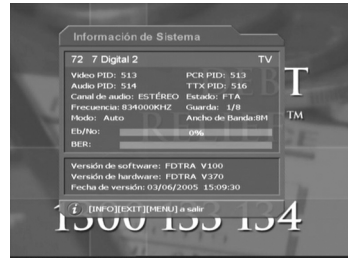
Información de Sistema

72 7 Digital 2 TV

Video PID: 513 PCR PID: 513
Audio PID: 514 TTX PID: 516
Canal de audio: ESTÉREO Estado: FTA
Frecuencia: 834000KHZ Guarda: 1/8
Modo: Auto Ancho de Banda:8M
Eb/No: 0%
BER:

Versión de software: FDTRA V100
Versión de hardware: FDTRA V370
Fecha de versión: 03/06/2005 15:09:30

[INFO][EXIT][MENU] a salir

T
TM
1300 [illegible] 134